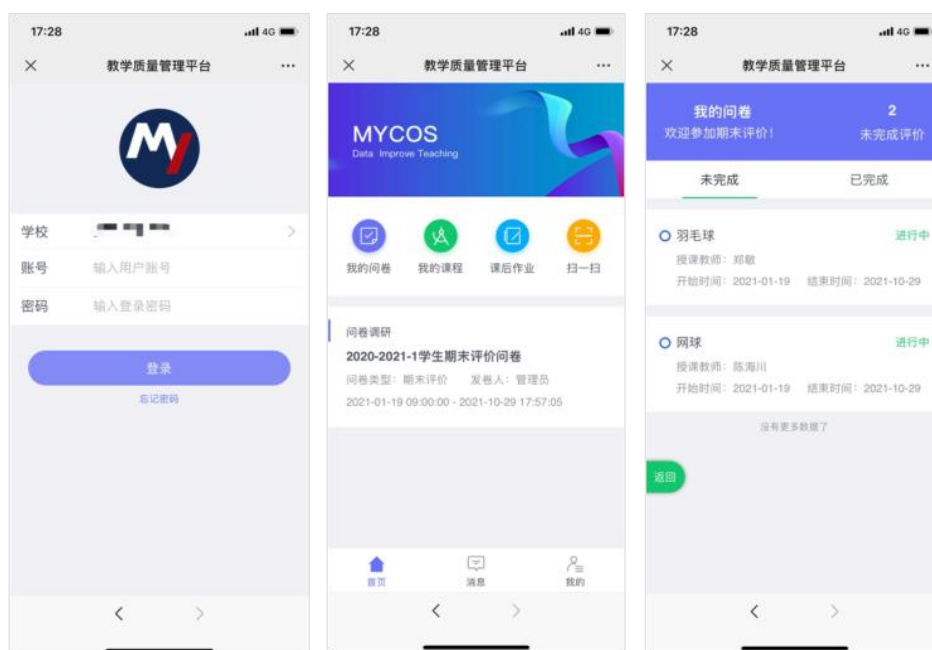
17:28 4G
×
教学质量管理平台
···

学校 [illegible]
账号 输入用户账号
密码 输入登录密码

登录
忘记密码

17:28 4G
×
教学质量管理平台
···

MYCOS
Data Improve Teaching

我的问卷
我的课程
课后作业
扫一扫

问卷调研
2020-2021-1学生期末评价问卷
问卷类型：期末评价 发卷人：管理员
2021-01-19 09:00:00 - 2021-10-29 17:57:05

首页
消息
我的

17:28 4G
×
教学质量管理平台
···

我的问卷
欢迎参加期末评价！
2
未完成评价

未完成
已完成

羽毛球
进行中
授课教师：郑敏
开始时间：2021-01-19 结束时间：2021-10-29

网球
进行中
授课教师：陈海川
开始时间：2021-01-19 结束时间：2021-10-29

没有更多数据了

返回